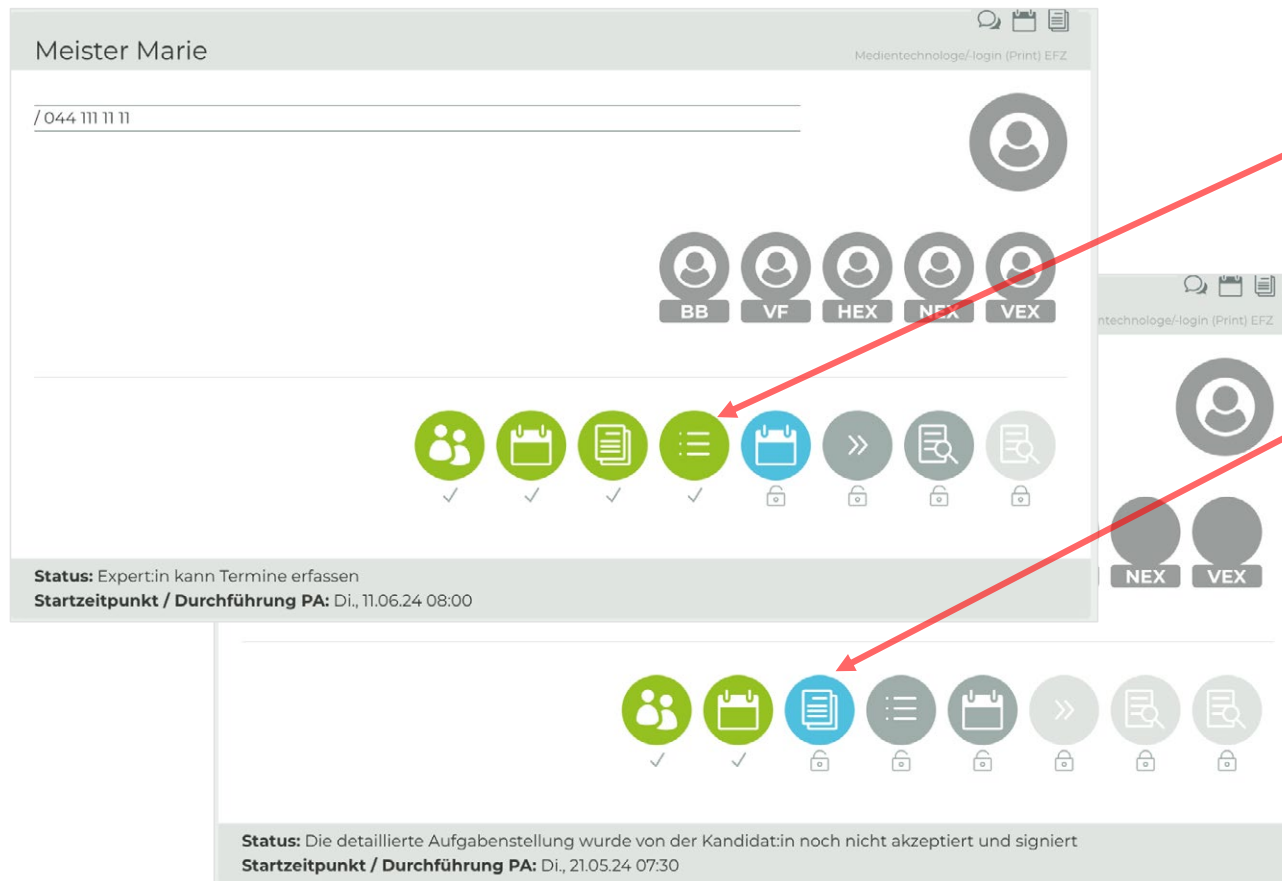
Meister Marie

Medientechnologe/-login (Print) EFZ

/ 044 111 11 11

BB VF HEX NEX VEX

Status: Expert:in kann Termine erfassen
Startzeitpunkt / Durchführung PA: Di., 11.06.24 08:00

ntechnologe/-login (Print) EFZ

NEX VEX

Status: Die detaillierte Aufgabenstellung wurde von der Kandidat:in noch nicht akzeptiert und signiert
Startzeitpunkt / Durchführung PA: Di., 21.05.24 07:30